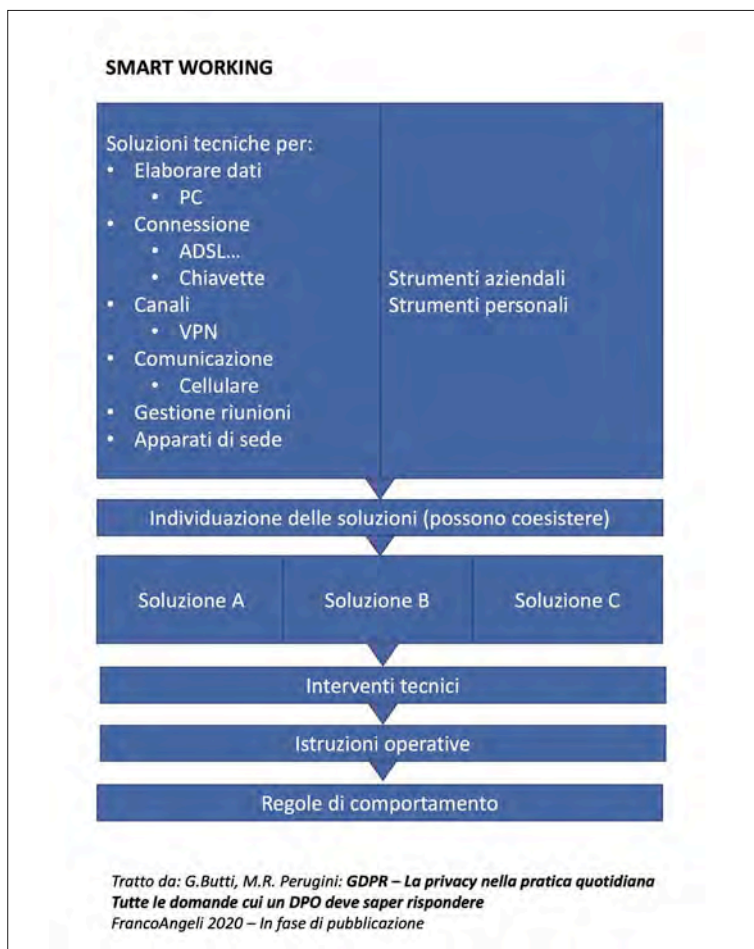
SMART WORKING

Soluzioni tecniche per:
- Elaborare dati
  - PC
- Connessione
  - ADSL…
  - Chiavette
- Canali
  - VPN
- Comunicazione
  - Cellulare
- Gestione riunioni
- Apparati di sede

Strumenti aziendali
Strumenti personali

Individuazione delle soluzioni (possono coesistere)

Soluzione A

Soluzione B

Soluzione C

Interventi tecnici

Istruzioni operative

Regole di comportamento

Tratto da: G.Butti, M.R. Perugini: GDPR – La privacy nella pratica quotidiana
Tutte le domande cui un DPO deve saper rispondere
FrancoAngeli 2020 – In fase di pubblicazione